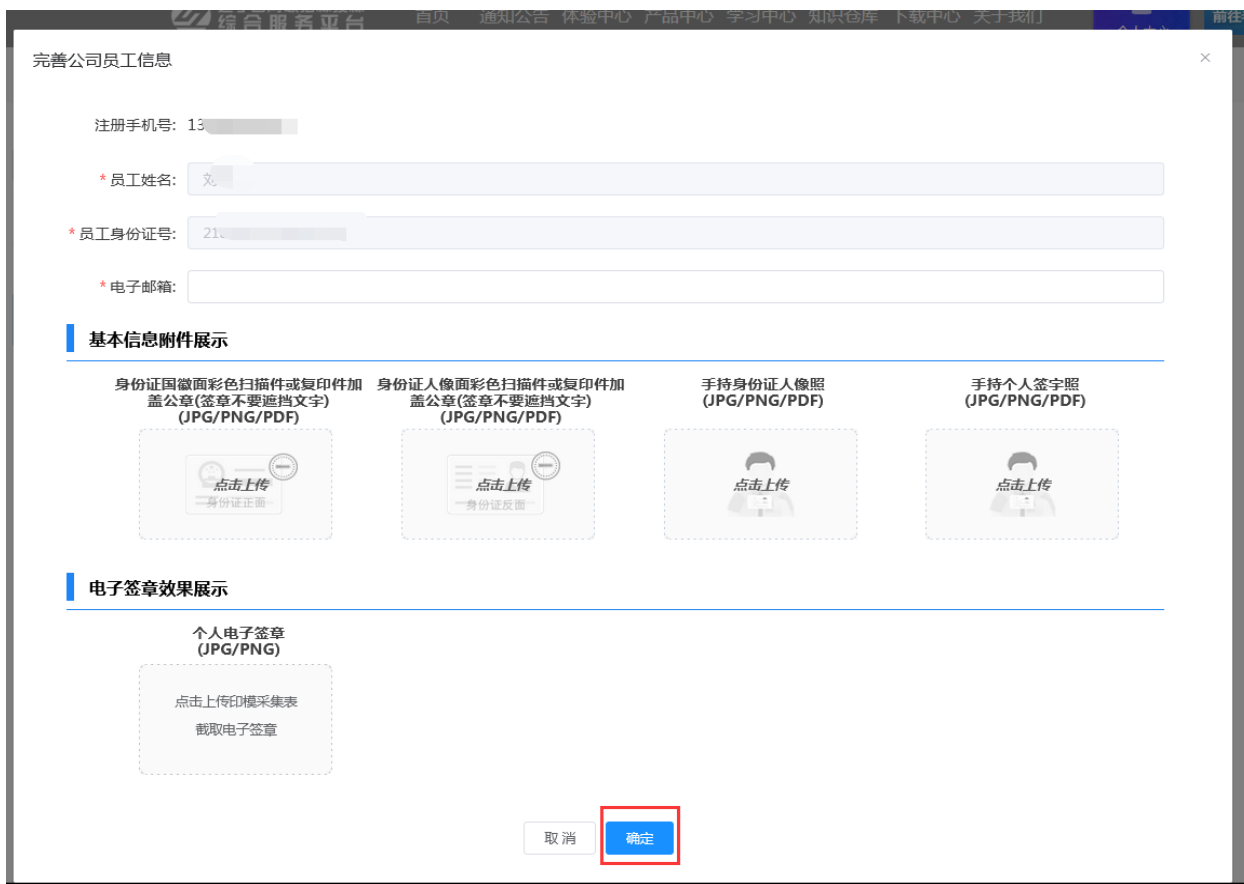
综合服务平台 首页 通知公告 体验中心 产品中心 学习中心 知识仓库 下载中心 关于我们 前往

完善公司员工信息

×

注册手机号: 13

* 员工姓名: 刘

* 员工身份证号: 21

* 电子邮箱:

基本信息附件展示

身份证国徽面彩色扫描件或复印件加盖公章(签章不要遮挡文字) (JPG/PNG/PDF)

点击上传
身份证正面

身份证人像面彩色扫描件或复印件加盖公章(签章不要遮挡文字) (JPG/PNG/PDF)

点击上传
身份证反面

手持身份证人像照 (JPG/PNG/PDF)

点击上传

手持个人签字照 (JPG/PNG/PDF)

点击上传

电子签章效果展示

个人电子签章 (JPG/PNG)

点击上传印模采集表
截取电子签章

取消 确定